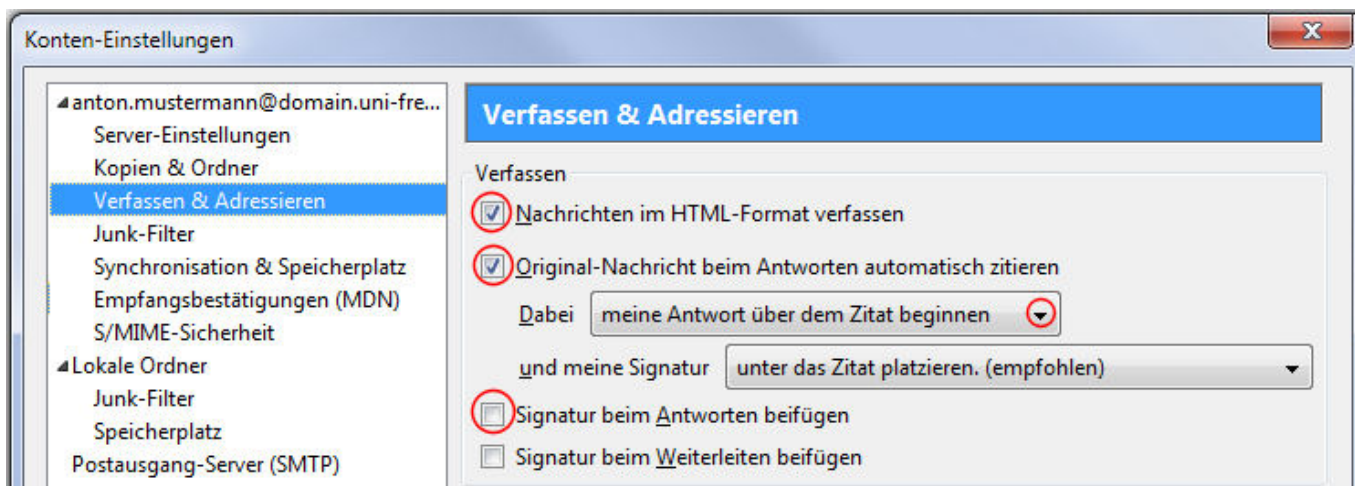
Konten-Einstellungen

anton.mustermann@domain.uni-fre...
Server-Einstellungen
Kopien & Ordner
Verfassen & Adressieren
Junk-Filter
Synchronisation & Speicherplatz
Empfangsbestätigungen (MDN)
S/MIME-Sicherheit
Lokale Ordner
Junk-Filter
Speicherplatz
Postausgang-Server (SMTP)

Verfassen & Adressieren

Verfassen
Nachrichten im HTML-Format verfassen
Original-Nachricht beim Antworten automatisch zitieren
Dabei meine Antwort über dem Zitat beginnen
und meine Signatur unter das Zitat platzieren. (empfohlen)
Signatur beim Antworten beifügen
Signatur beim Weiterleiten beifügen